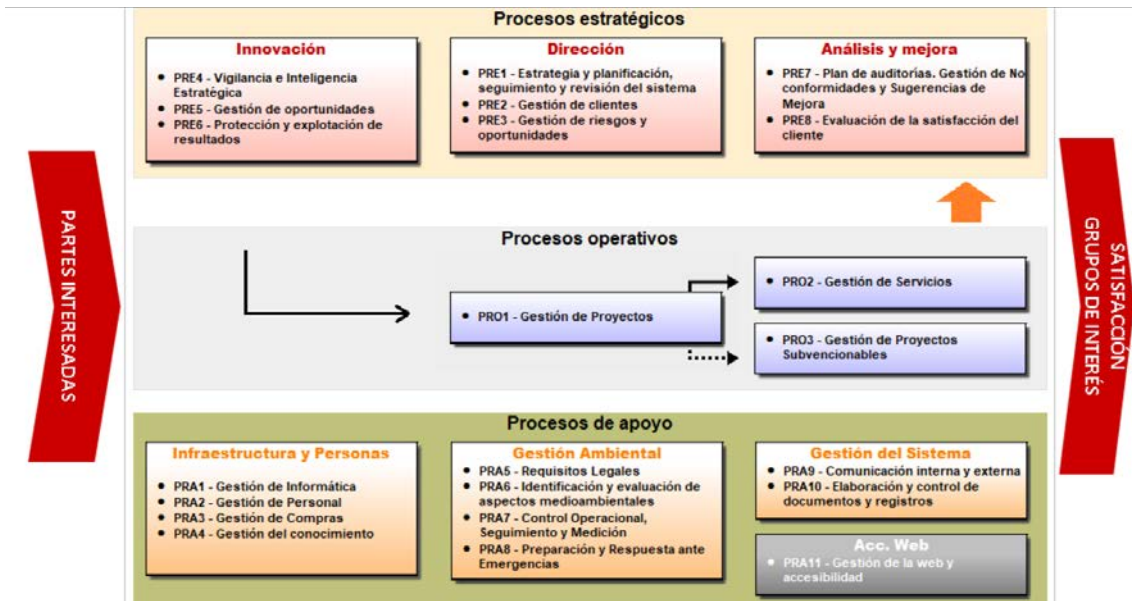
PARTES INTERESADAS

Procesos estratégicos

Innovación
- PRE4 - Vigilancia e Inteligencia Estratégica
- PRE5 - Gestión de oportunidades
- PRE6 - Protección y explotación de resultados

Dirección
- PRE1 - Estrategia y planificación, seguimiento y revisión del sistema
- PRE2 - Gestión de clientes
- PRE3 - Gestión de riesgos y oportunidades

Análisis y mejora
- PRE7 - Plan de auditorías. Gestión de No conformidades y Sugerencias de Mejora
- PRE8 - Evaluación de la satisfacción del cliente

Procesos operativos

- PRO1 - Gestión de Proyectos

- PRO2 - Gestión de Servicios

- PRO3 - Gestión de Proyectos Subvencionables

Procesos de apoyo

Infraestructura y Personas
- PRA1 - Gestión de Informática
- PRA2 - Gestión de Personal
- PRA3 - Gestión de Compras
- PRA4 - Gestión del conocimiento

Gestión Ambiental
- PRA5 - Requisitos Legales
- PRA6 - Identificación y evaluación de aspectos medioambientales
- PRA7 - Control Operacional, Seguimiento y Medición
- PRA8 - Preparación y Respuesta ante Emergencias

Gestión del Sistema
- PRA9 - Comunicación interna y externa
- PRA10 - Elaboración y control de documentos y registros

Acc. Web
- PRA11 - Gestión de la web y accesibilidad

SATISFACCIÓN GRUPOS DE INTERÉS